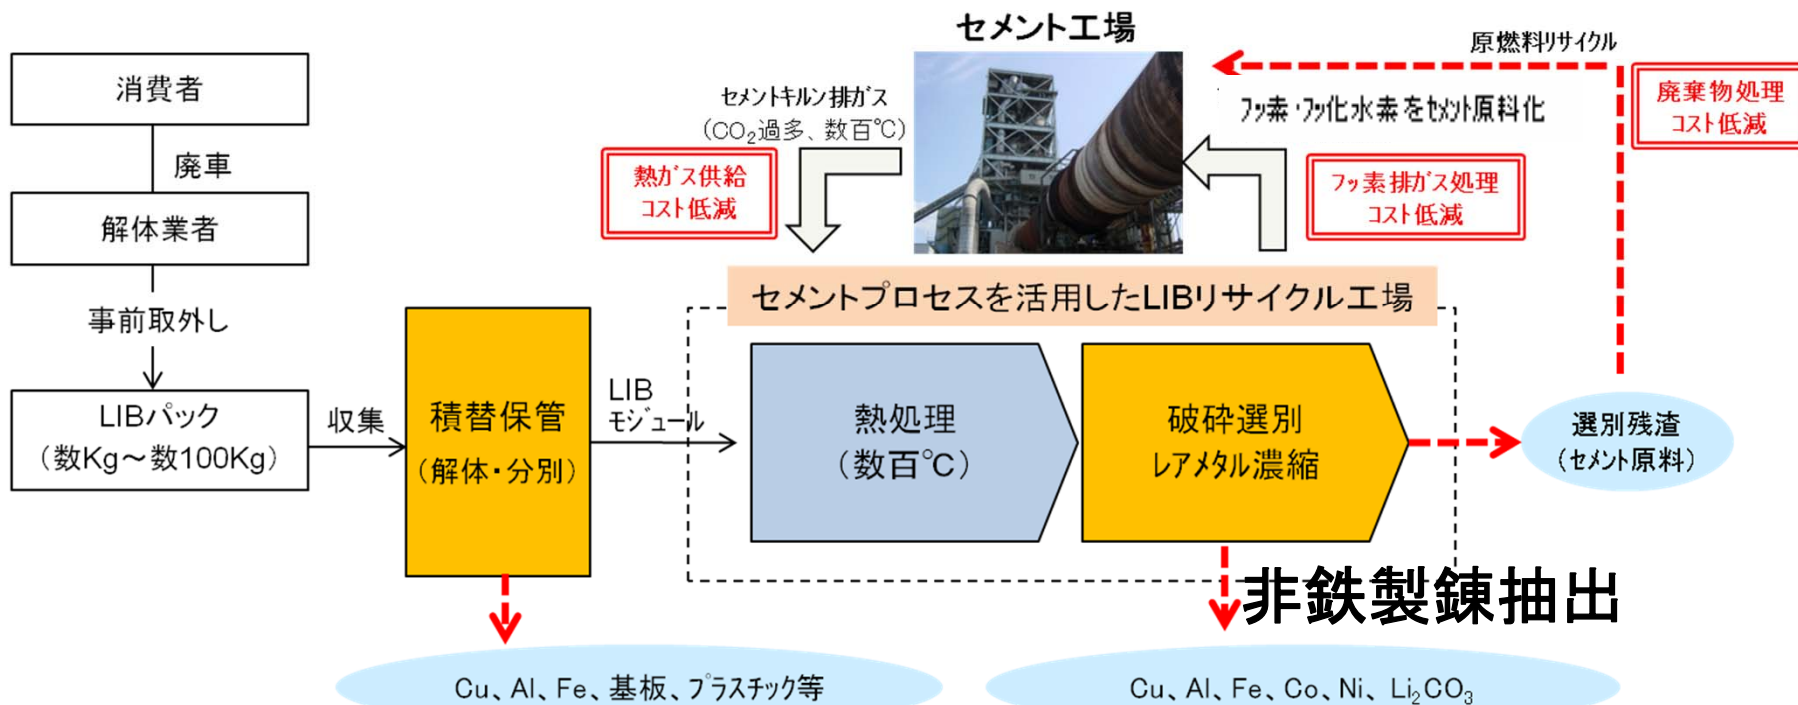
セメント工場

原燃料リサイクル

消費者

廃車

解体業者

事前取外し

LIBパック
（数Kg～数100Kg）

収集

積替保管
（解体・分別）

LIB
モジュール

セメントキルン排ガス
（$CO_2$過多、数百℃）

熱ガス供給
コスト低減

フッ素・フッ化水素をセメント原料化

フッ素排ガス処理
コスト低減

廃棄物処理
コスト低減

セメントプロセスを活用したLIBリサイクル工場

熱処理
（数百℃）

破砕選別
レアメタル濃縮

選別残渣
（セメント原料）

非鉄製錬抽出

Cu、Al、Fe、基板、プラスチック等

Cu、Al、Fe、Co、Ni、$Li_2CO_3$